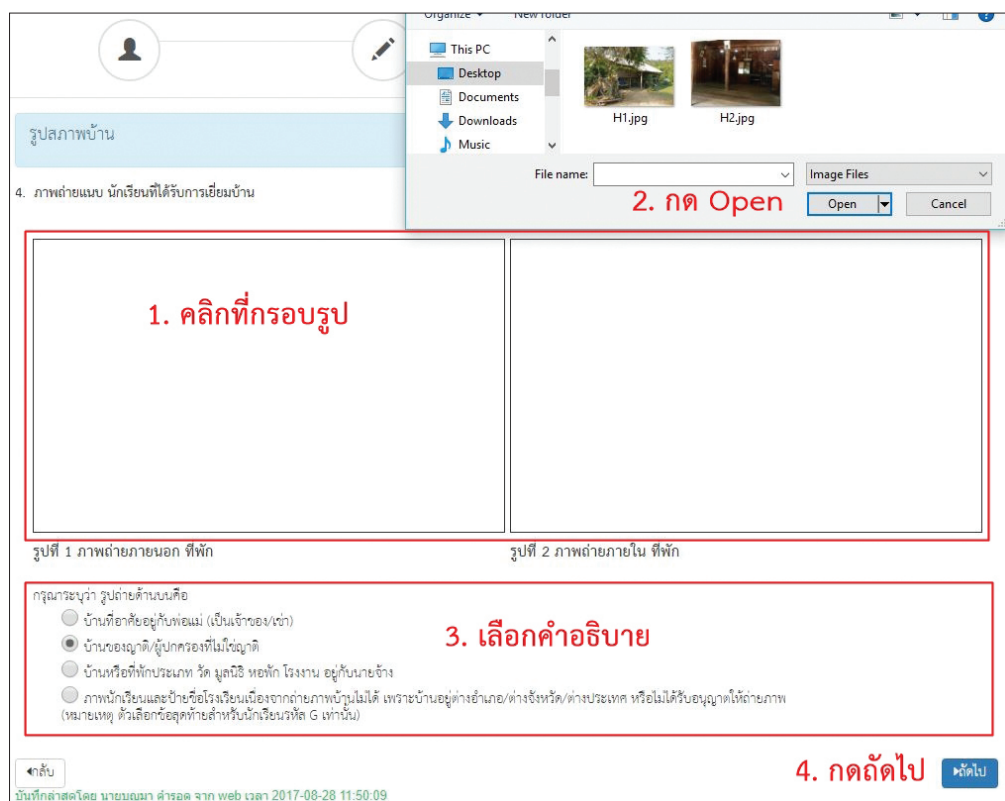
Organize ▾ New folder

This PC
Desktop
Documents
Downloads
Music

H1.jpg
H2.jpg

File name:
Image Files
Open
Cancel

2. กด Open

รูปสภาพบ้าน

4. ภาพถ่ายแนบ นักเรียนที่ได้รับการเยี่ยมบ้าน

1. คลิกที่กรอบรูป

รูปที่ 1 ภาพถ่ายภายนอก ที่พัก

รูปที่ 2 ภาพถ่ายภายใน ที่พัก

กรุณาระบุว่า รูปถ่ายด้านบนคือ
บ้านที่อาศัยอยู่กับพ่อแม่ (เป็นเจ้าของ/เช่า)
บ้านของญาติ/ผู้ปกครองที่ไม่ใช่ญาติ
บ้านหรือที่พักประเภท วัด มูลนิธิ หอพัก โรงงาน อยู่กับนายจ้าง
ภาพนักเรียนและป้ายชื่อโรงเรียนเนื่องจากถ่ายภาพบ้านไม่ได้ เพราะบ้านอยู่ต่างอำเภอ/ต่างจังหวัด/ต่างประเทศ หรือไม่ได้รับอนุญาตให้ถ่ายภาพ (หมายเหตุ ตัวเลือกข้อสุดท้ายสำหรับนักเรียนรหัส G เท่านั้น)

3. เลือกคำอธิบาย

◂กลับ

4. กดถัดไป

▸ถัดไป

บันทึกล่าสุดโดย นายบุญมา ดำรอด จาก web เวลา 2017-08-28 11:50:09